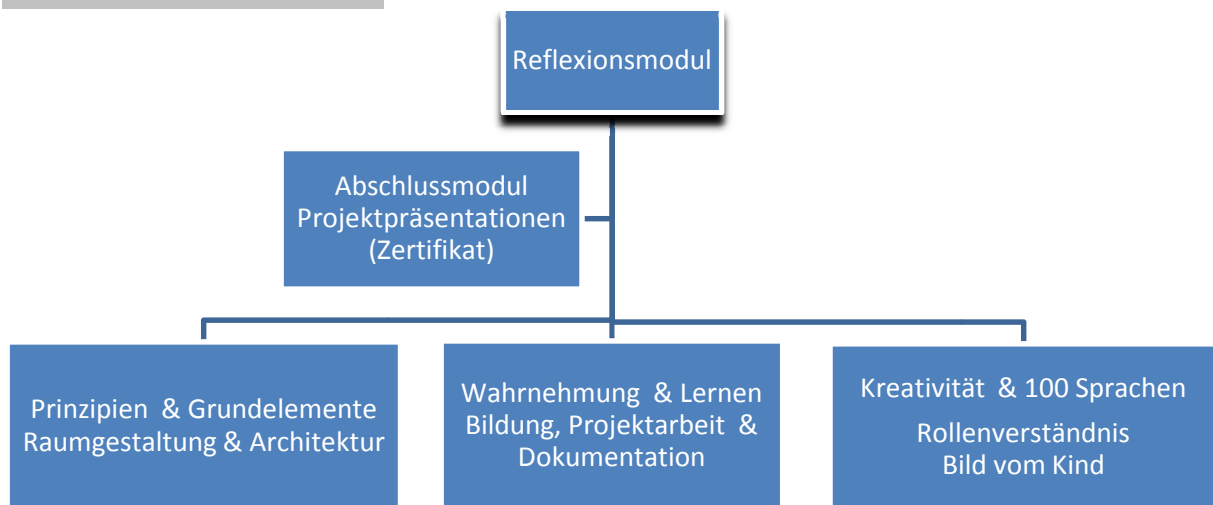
Reflexionsmodul

Abschlussmodul
Projektpräsentationen
(Zertifikat)

Prinzipien & Grundelemente
Raumgestaltung & Architektur

Wahrnehmung & Lernen
Bildung, Projektarbeit &
Dokumentation

Kreativität & 100 Sprachen

Rollenverständnis
Bild vom Kind